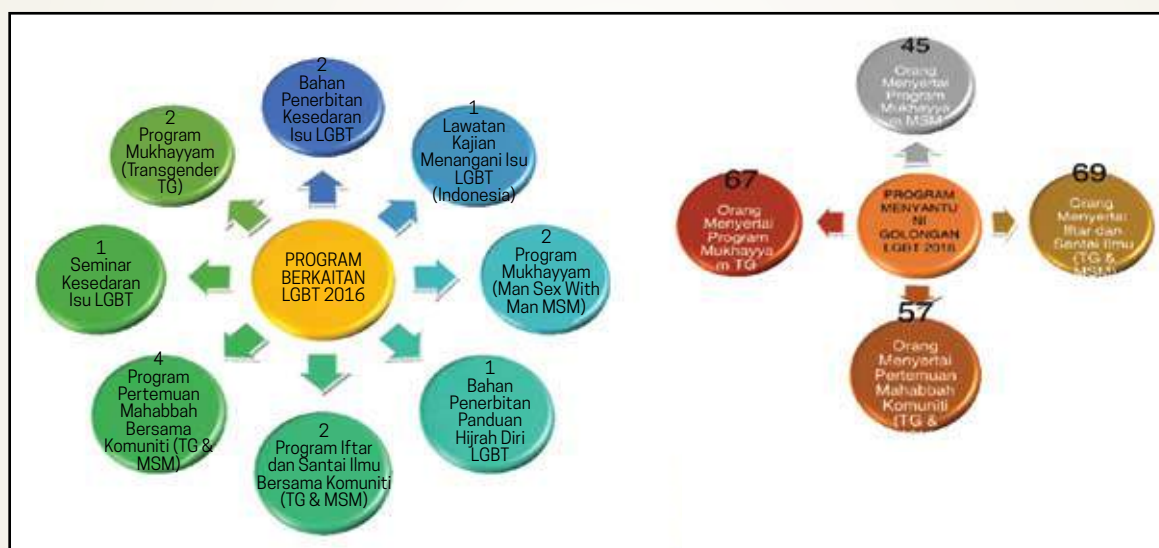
PROGRAM BERKAITAN LGBT 2016

2
Bahan Penerbitan Kesedaran Isu LGBT

1
Lawatan Kajian Menangani Isu LGBT (Indonesia)

2
Program Mukhayyam (Man Sex With Man MSM)

1
Bahan Penerbitan Panduan Hijrah Diri LGBT

2
Program Iftar dan Santai Ilmu Bersama Komuniti (TG & MSM)

4
Program Pertemuan Mahabbah Bersama Komuniti (TG & MSM)

1
Seminar Kesedaran Isu LGBT

2
Program Mukhayyam (Transgender TG)

PROGRAM MENYANTUNI GOLONGAN LGBT 2016

45
Orang Menyertai Program Mukhayyam MSM

69
Orang Menyertai Iftar dan Santai Ilmu (TG & MSM)

57
Orang Menyertai Pertemuan Mahabbah Komuniti (TG & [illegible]

67
Orang Menyertai Program Mukhayyam TG